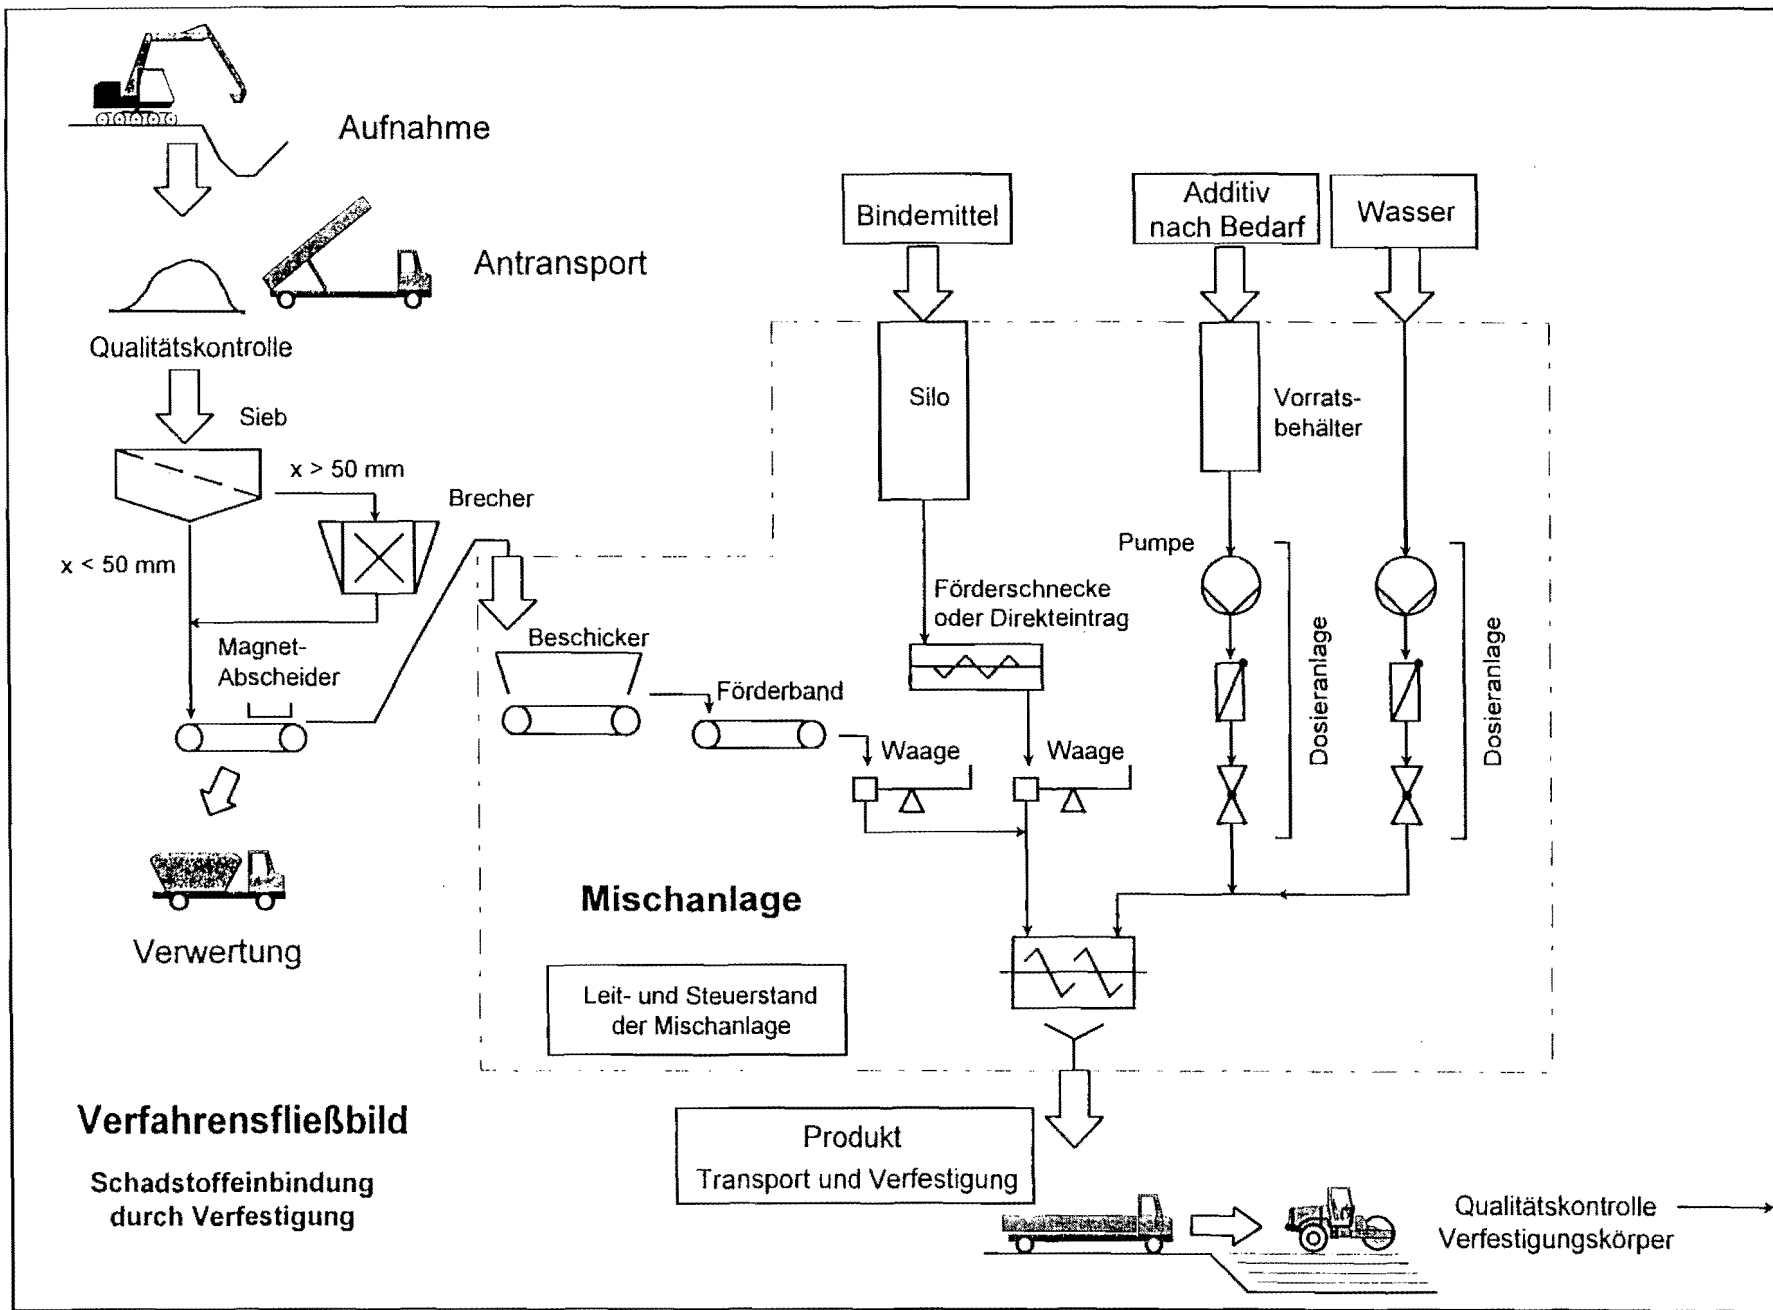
Aufnahme

Antransport

Qualitätskontrolle

Sieb

x > 50 mm

Brecher

x < 50 mm

Magnet-Abscheider

Verwertung

Bindemittel

Additiv nach Bedarf

Wasser

Silo

Vorratsbehälter

Pumpe

Förderschnecke oder Direkteintrag

Dosieranlage

Dosieranlage

Beschicker

Förderband

Waage

Waage

Mischanlage

Leit- und Steuerstand der Mischanlage

Produkt
Transport und Verfestigung

Verfahrensfließbild

Schadstoffeinbindung durch Verfestigung

Qualitätskontrolle
Verfestigungskörper